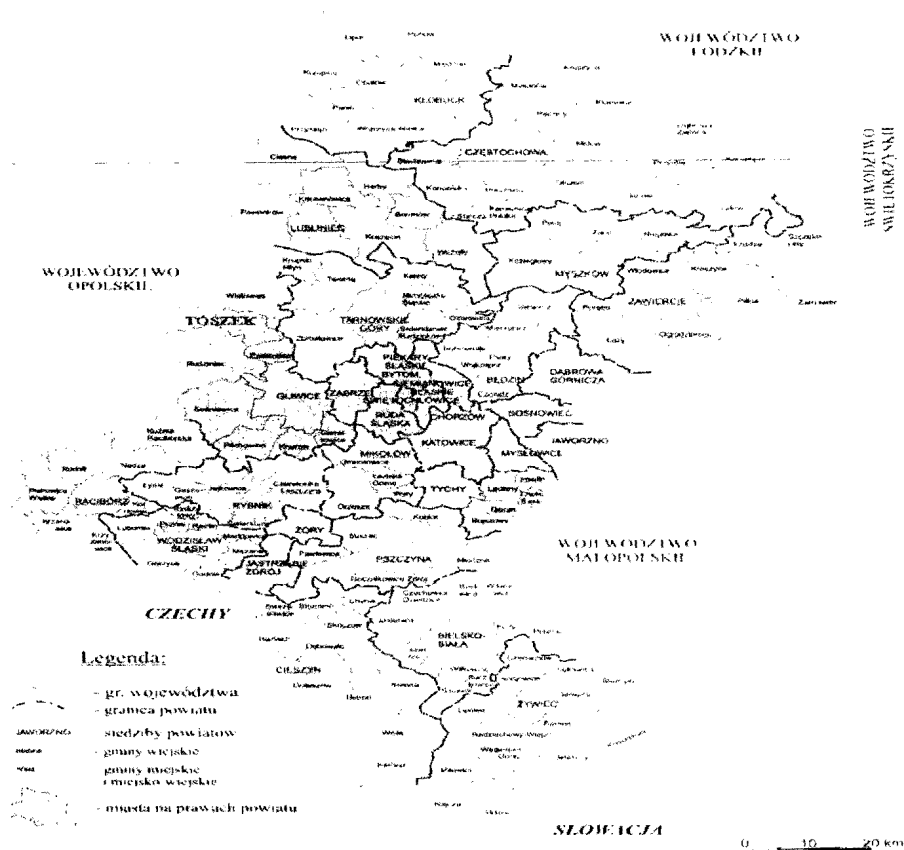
WOJEWÓDZTWO ŁÓDZKIE

WOJEWÓDZTWO ŚWIĘTOKRZYSKIE

KŁOBUCK

CZĘSTOCHOWA

LUBLINIEC

WOJEWÓDZTWO OPOLSKIE

MYSZKÓW

ZAWIERCIE

TOSZEK

TARNOWSKIE GÓRY

PIEKARY ŚLĄSKIE

BYTOM

SIEMIANOWICE ŚLĄSKIE

ZABRZE

ŚWIĘTOCHŁOWICE

GLIWICE

RUDA ŚLĄSKA

CHORZÓW

BĘDZIN

DĄBROWA GÓRNICZA

SOSNOWIEC

KATOWICE

JAWORZNO

MYSŁOWICE

MIKOŁÓW

TYCHY

RACIBÓRZ

RYBNIK

ŻORY

WODZISŁAW ŚLĄSKI

JASTRZĘBIE ZDRÓJ

PSZCZYNA

WOJEWÓDZTWO MAŁOPOLSKIE

CZECHY

BIELSKO-BIAŁA

CIESZYN

ŻYWIEC

Legenda:

- gr. województwa

- granica powiatu

JAWORZNO - siedziby powiatów

- gminy wiejskie

- gminy miejskie i miejsko wiejskie

- miasta na prawach powiatu

SŁOWACJA

0 10 20 km